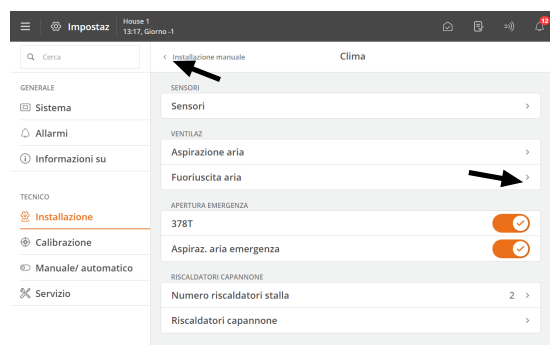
Impostaz
House 1
13:17, Giorno -1
12

Cerca

GENERALE
Sistema
Allarmi
Informazioni su

TECNICO
Installazione
Calibrazione
Manuale/ automatico
Servizio

< Installazione manuale
Clima

SENSORI
Sensori >

VENTILAZ
Aspirazione aria >
Fuoriuscita aria >

APERTURA EMERGENZA
378T
Aspiraz. aria emergenza

RISCALDATORI CAPANNONE
Numero riscaldatori stalla 2 >
Riscaldatori capannone >